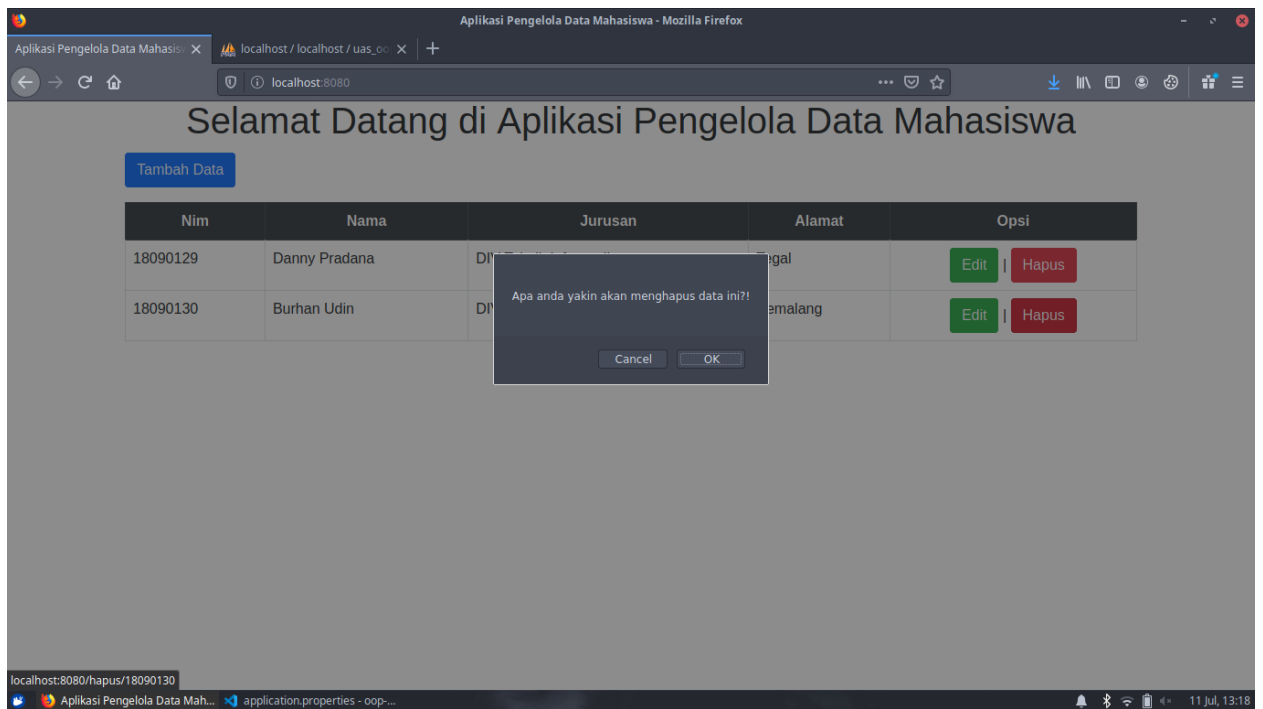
Aplikasi Pengelola Data Mahasiswa - Mozilla Firefox

Aplikasi Pengelola Data Mahasisw ×
localhost / localhost / uas_oo ×
+

localhost:8080

Selamat Datang di Aplikasi Pengelola Data Mahasiswa

Tambah Data

| Nim | Nama | Jurusan | Alamat | Opsi |
|---|---|---|---|---|
| 18090129 | Danny Pradana | DI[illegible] | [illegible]egal | Edit \| Hapus |
| 18090130 | Burhan Udin | DI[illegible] | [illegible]emalang | Edit \| Hapus |

Apa anda yakin akan menghapus data ini?!

Cancel OK

localhost:8080/hapus/18090130

Aplikasi Pengelola Data Mah...
application.properties - oop-...
11 Jul, 13:18